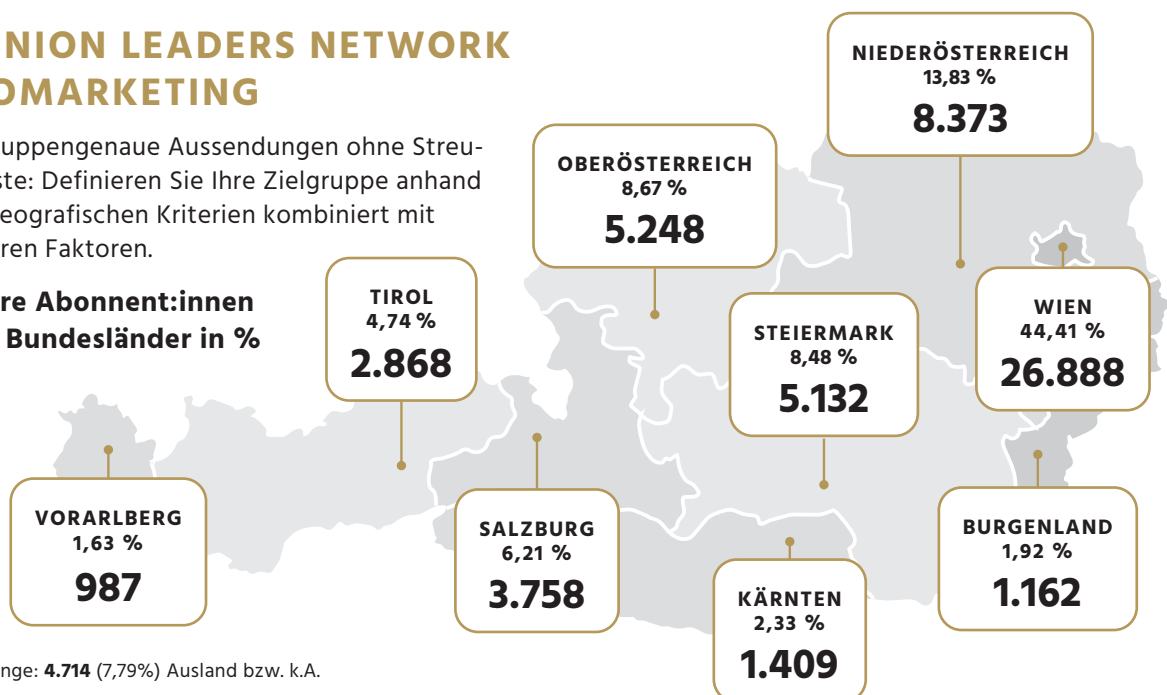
NION LEADERS NETWORK
OMARKETING

uppengenaue Aussendungen ohne Streuste: Definieren Sie Ihre Zielgruppe anhand eografischen Kriterien kombiniert mit ren Faktoren.

re Abonnent:innen Bundesländer in %

NIEDERÖSTERREICH
13,83 %
8.373

OBERÖSTERREICH
8,67 %
5.248

TIROL
4,74 %
2.868

STEIERMARK
8,48 %
5.132

WIEN
44,41 %
26.888

VORARLBERG
1,63 %
987

SALZBURG
6,21 %
3.758

BURGENLAND
1,92 %
1.162

KÄRNTEN
2,33 %
1.409

nge: **4.714** (7,79%) Ausland bzw. k.A.